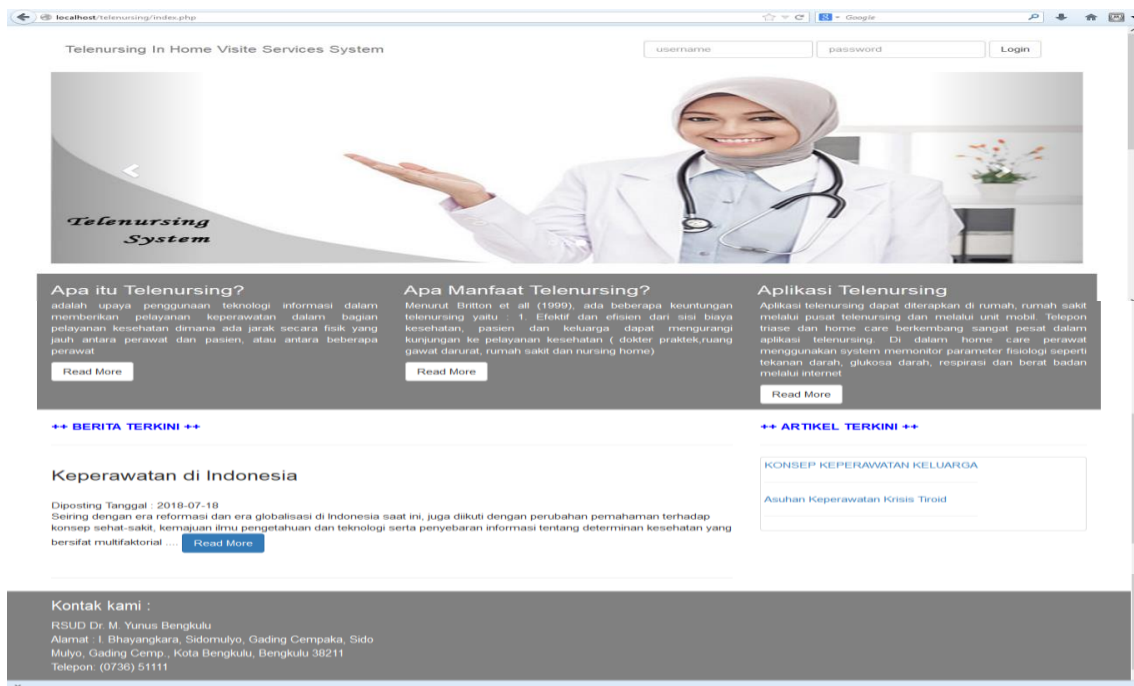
localhost/telenursing/index.php

Google

Telenursing In Home Visite Services System

username

password

Login

Telenursing System

Apa itu Telenursing?

adalah upaya penggunaan teknologi informasi dalam memberikan pelayanan keperawatan dalam bagian pelayanan kesehatan dimana ada jarak secara fisik yang jauh antara perawat dan pasien, atau antara beberapa perawat

Read More

Apa Manfaat Telenursing?

Menurut Britton et all (1999), ada beberapa keuntungan telenursing yaitu : 1. Efektif dan efisien dari sisi biaya kesehatan, pasien dan keluarga dapat mengurangi kunjungan ke pelayanan kesehatan ( dokter praktek,ruang gawat darurat, rumah sakit dan nursing home)

Read More

Aplikasi Telenursing

Aplikasi telenursing dapat diterapkan di rumah, rumah sakit melalui pusat telenursing dan melalui unit mobil. Telepon triase dan home care berkembang sangat pesat dalam aplikasi telenursing. Di dalam home care perawat menggunakan system memonitor parameter fisiologi seperti tekanan darah, glukosa darah, respirasi dan berat badan melalui internet

Read More

++ BERITA TERKINI ++

Keperawatan di Indonesia

Diposting Tanggal : 2018-07-18
Seiring dengan era reformasi dan era globalisasi di Indonesia saat ini, juga diikuti dengan perubahan pemahaman terhadap konsep sehat-sakit, kemajuan ilmu pengetahuan dan teknologi serta penyebaran informasi tentang determinan kesehatan yang bersifat multifaktorial .... Read More

++ ARTIKEL TERKINI ++

KONSEP KEPERAWATAN KELUARGA

Asuhan Keperawatan Krisis Tiroid

Kontak kami :

RSUD Dr. M. Yunus Bengkulu
Alamat : I. Bhayangkara, Sidomulyo, Gading Cempaka, Sido Mulyo, Gading Cemp., Kota Bengkulu, Bengkulu 38211
Telepon: (0736) 51111